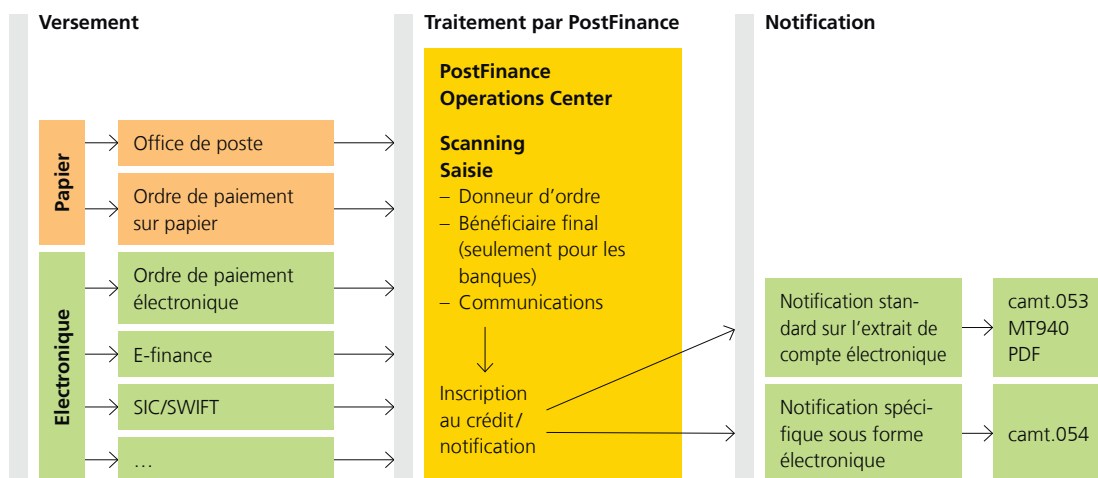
Versement

Papier

Office de poste

Ordre de paiement sur papier

Electronique

Ordre de paiement électronique

E-finance

SIC/SWIFT

…

Traitement par PostFinance

PostFinance Operations Center

Scanning
Saisie
– Donneur d'ordre
– Bénéficiaire final (seulement pour les banques)
– Communications

Inscription au crédit/ notification

Notification

Notification standard sur l'extrait de compte électronique

camt.053
MT940
PDF

Notification spécifique sous forme électronique

camt.054